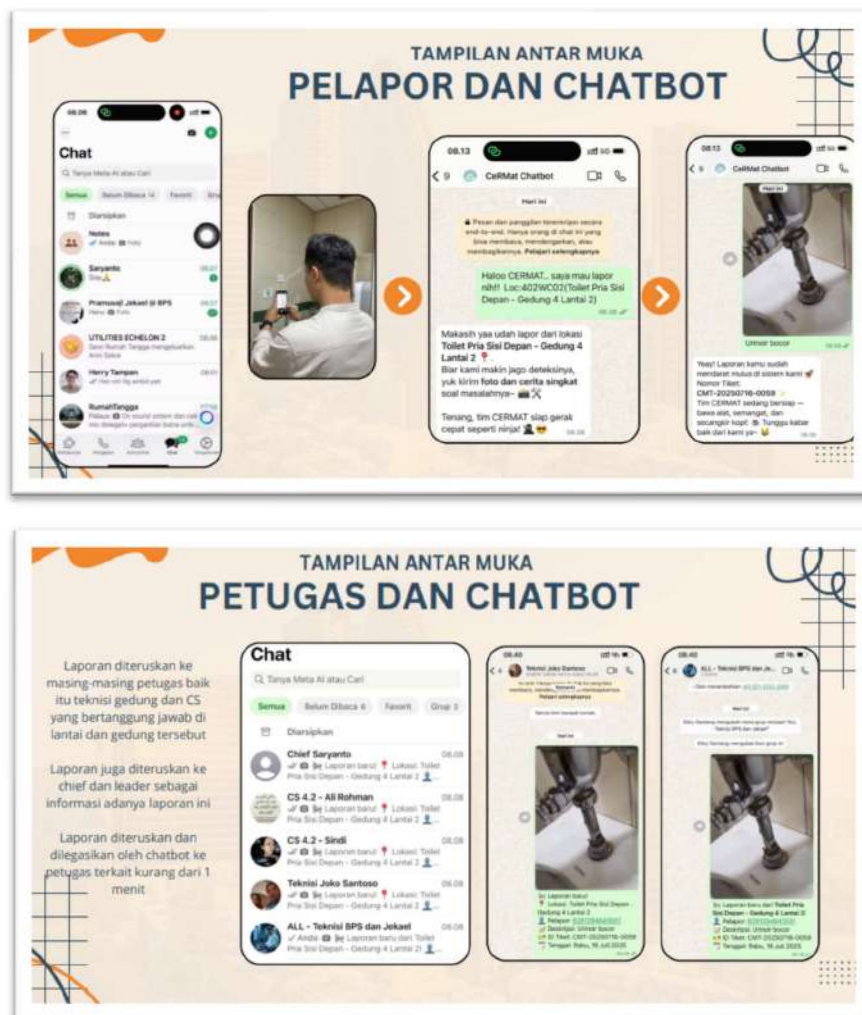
TAMPILAN ANTAR MUKA
PELAPOR DAN CHATBOT

Chat
Tanya Meta AI atau Cari
Semua Belum Dibaca 14 Favorit
Diarsipkan
Notes
Saryanto
Pramusaji Jekael @ BPS
UTILITIES ECHELON 2
Harry Tampan
RumahTangga

08.13
CeRMat Chatbot
Hari Ini
Pesan dan panggilan terenkripsi secara end-to-end. Hanya orang di chat ini yang bisa membaca, mendengarkan, atau membagikannya. Pelajari selengkapnya
Haloo CERMAT... saya mau lapor nih!! Loc:402WC02(Toilet Pria Sisi Depan - Gedung 4 Lantai 2)
Makasih yaa udah lapor dari lokasi Toilet Pria Sisi Depan - Gedung 4 Lantai 2 📍.
Biar kami makin jago deteksinya, yuk kirim foto dan cerita singkat soal masalahnya~
Tenang, tim CERMAT siap gerak cepat seperti ninja!

CeRMat Chatbot
Hari Ini
Urinoir bocor
Yeay! Laporan kamu sudah mendarat mulus di sistem kami! Nomor Tiket: CMT-20250716-0059
Tim CERMAT sedang bersiap — bawa alat, semangat, dan secangkir kopi! Tunggu kabar baik dari kami ya~

TAMPILAN ANTAR MUKA
PETUGAS DAN CHATBOT

Laporan diteruskan ke masing-masing petugas baik itu teknisi gedung dan CS yang bertanggung jawab di lantai dan gedung tersebut

Laporan juga diteruskan ke chief dan leader sebagai informasi adanya laporan ini

Laporan diteruskan dan dilegasikan oleh chatbot ke petugas terkait kurang dari 1 menit

Chat
Tanya Meta AI atau Cari
Semua Belum Dibaca 4 Favorit Grup 3
Diarsipkan
Chief Saryanto 08.09
Laporan baru! 📍 Lokasi: Toilet Pria Sisi Depan - Gedung 4 Lantai 2
CS 4.2 - Ali Rohman 08.08
Laporan baru! 📍 Lokasi: Toilet Pria Sisi Depan - Gedung 4 Lantai 2
CS 4.2 - Sindi 08.08
Laporan baru! 📍 Lokasi: Toilet Pria Sisi Depan - Gedung 4 Lantai 2
Teknisi Joko Santoso 08.09
Laporan baru! 📍 Lokasi: Toilet Pria Sisi Depan - Gedung 4 Lantai 2
ALL - Teknisi BPS dan Jekael 08.08
Anda: Laporan baru dari Toilet Pria Sisi Depan - Gedung 4 Lantai 2

Teknisi Joko Santoso
Hari Ini
Laporan baru! Lokasi: Toilet Pria Sisi Depan - Gedung 4 Lantai 2
Deskripsi: Urinoir bocor
ID Tiket: CMT-20250716-0059
Tanggal: Rabu, 16 Juli 2025

ALL - Teknisi BPS dan Je...
Hari Ini
Laporan baru dari Toilet Pria Sisi Depan - Gedung 4 Lantai 2
Deskripsi: Urinoir bocor
ID Tiket: CMT-20250716-0059
Tanggal: Rabu, 16 Juli 2025